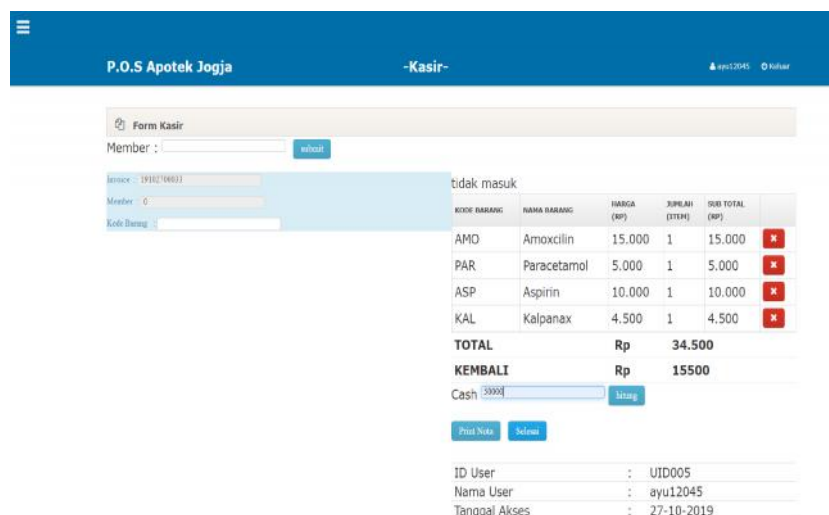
P.O.S Apotek Jogja

-Kasir-

ayu12045 Keluar

Form Kasir

Member : submit

Invoice : 1910270003

Member : 0

Kode Barang :

tidak masuk

| KODE BARANG | NAMA BARANG | HARGA (RP) | JUMLAH (ITEM) | SUB TOTAL (RP) | |
|---|---|---|---|---|---|
| AMO | Amoxcilin | 15.000 | 1 | 15.000 | |
| PAR | Paracetamol | 5.000 | 1 | 5.000 | |
| ASP | Aspirin | 10.000 | 1 | 10.000 | |
| KAL | Kalpanax | 4.500 | 1 | 4.500 | |
| TOTAL | | Rp | 34.500 | | |
| KEMBALI | | Rp | 15500 | | |

Cash 50000 hitung

Print Nota Selesai

ID User : UID005
Nama User : ayu12045
Tanggal Akses : 27-10-2019